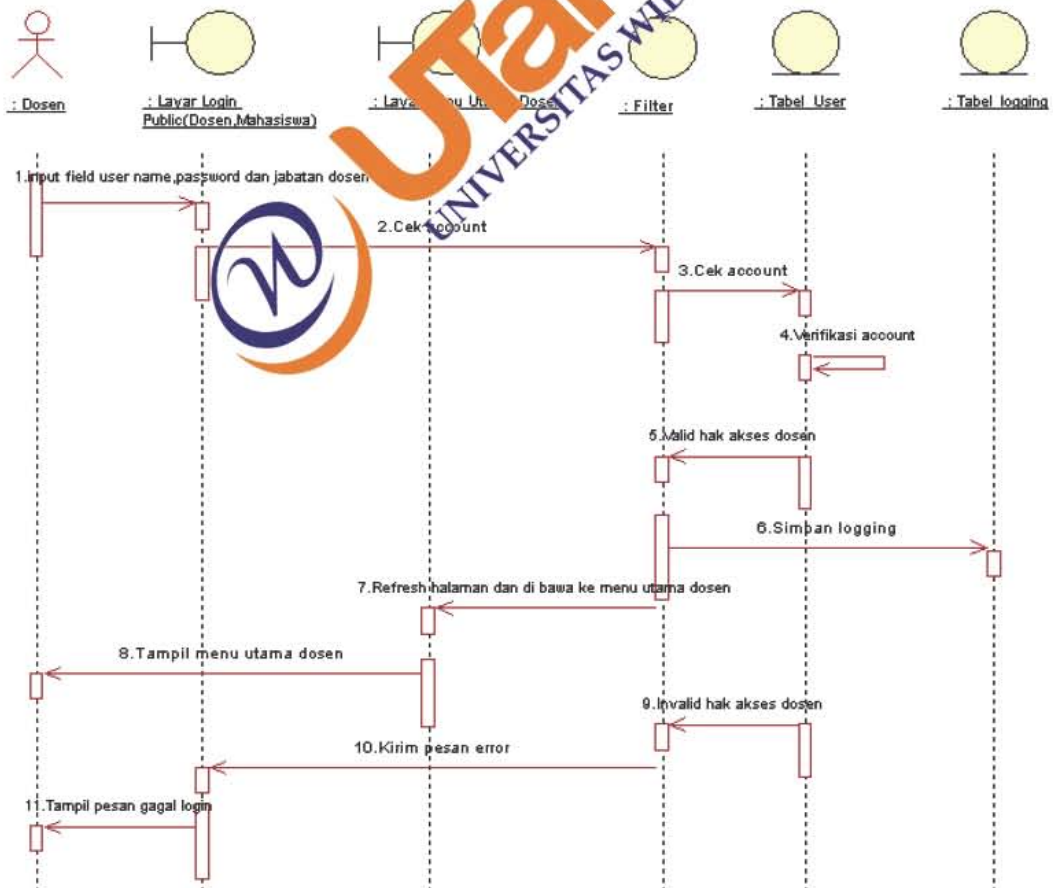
: Dosen

: Layar Login Public(Dosen,Mahasiswa)

: Laya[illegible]nu Ut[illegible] Dosen

: Filter

: Tabel_User

: Tabel_logging

UNIVERSITAS WI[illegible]

1.input field user name,password dan jabatan dosen

2.Cek account

3.Cek account

4.Verifikasi account

5.Valid hak akses dosen

6.Simpan logging

7.Refresh halaman dan di bawa ke menu utama dosen

8.Tampil menu utama dosen

9.Invalid hak akses dosen

10.Kirim pesan error

11.Tampil pesan gagal login